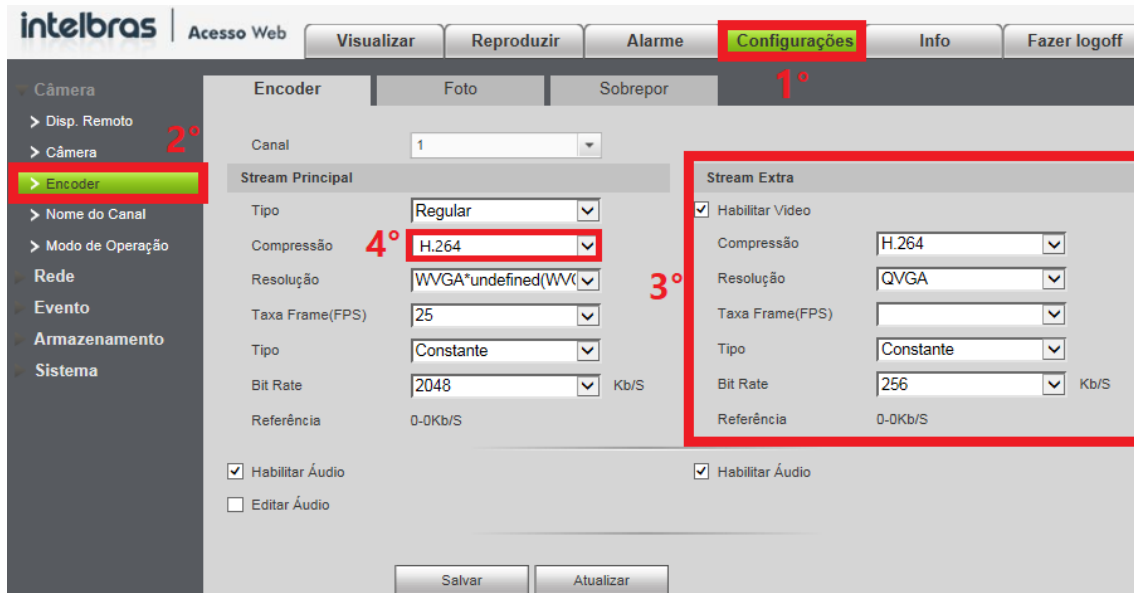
intelbras | Acesso Web

Visualizar | Reproduzir | Alarme | Configurações | Info | Fazer logoff

1°

Câmera
> Disp. Remoto
> Câmera
2°
> Encoder
> Nome do Canal
> Modo de Operação
Rede
Evento
Armazenamento
Sistema

Encoder | Foto | Sobrepor

Canal 1

Stream Principal
Tipo Regular
Compressão 4° H.264
Resolução WVGA*undefined(WV(
Taxa Frame(FPS) 25
Tipo Constante
Bit Rate 2048 Kb/S
Referência 0-0Kb/S

3°

Stream Extra
Habilitar Video
Compressão H.264
Resolução QVGA
Taxa Frame(FPS)
Tipo Constante
Bit Rate 256 Kb/S
Referência 0-0Kb/S

Habilitar Áudio
Editar Áudio

Habilitar Áudio

Salvar | Atualizar